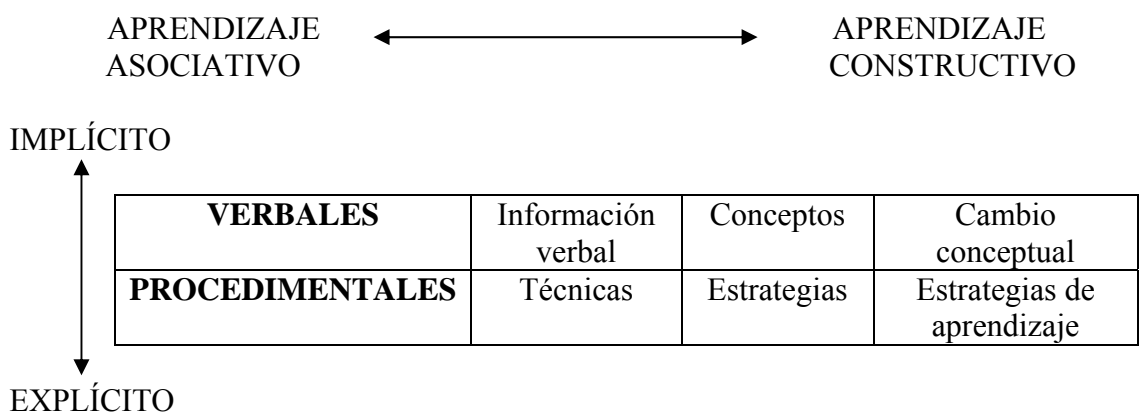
APRENDIZAJE ASOCIATIVO

APRENDIZAJE CONSTRUCTIVO

IMPLÍCITO

| **VERBALES** | Información verbal | Conceptos | Cambio conceptual |
|---|---|---|---|
| **PROCEDIMENTALES** | Técnicas | Estrategias | Estrategias de aprendizaje |

EXPLÍCITO